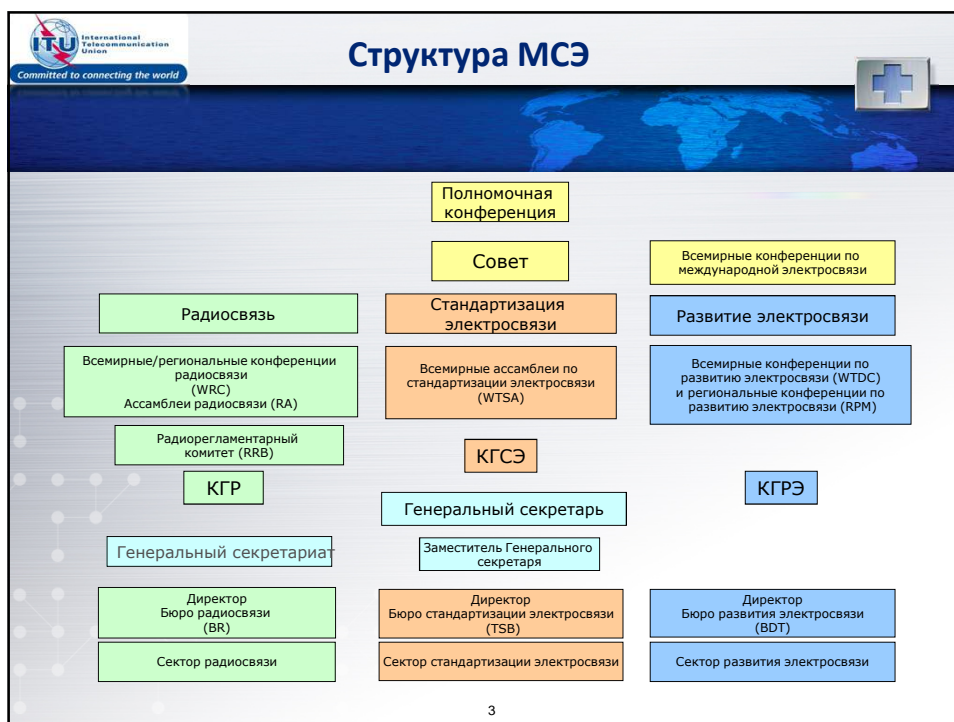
ITU International Telecommunication Union
Committed to connecting the world

Структура МСЭ

Полномочная конференция

Совет

Всемирные конференции по международной электросвязи

Радиосвязь

Стандартизация электросвязи

Развитие электросвязи

Всемирные/региональные конференции радиосвязи (WRC) Ассамблеи радиосвязи (RA)

Всемирные ассамблеи по стандартизации электросвязи (WTSA)

Всемирные конференции по развитию электросвязи (WTDC) и региональные конференции по развитию электросвязи (RPM)

Радиорегламентарный комитет (RRB)

КГСЭ

КГР

КГРЭ

Генеральный секретарь

Генеральный секретариат

Заместитель Генерального секретаря

Директор Бюро радиосвязи (BR)

Директор Бюро стандартизации электросвязи (TSB)

Директор Бюро развития электросвязи (BDT)

Сектор радиосвязи

Сектор стандартизации электросвязи

Сектор развития электросвязи

3